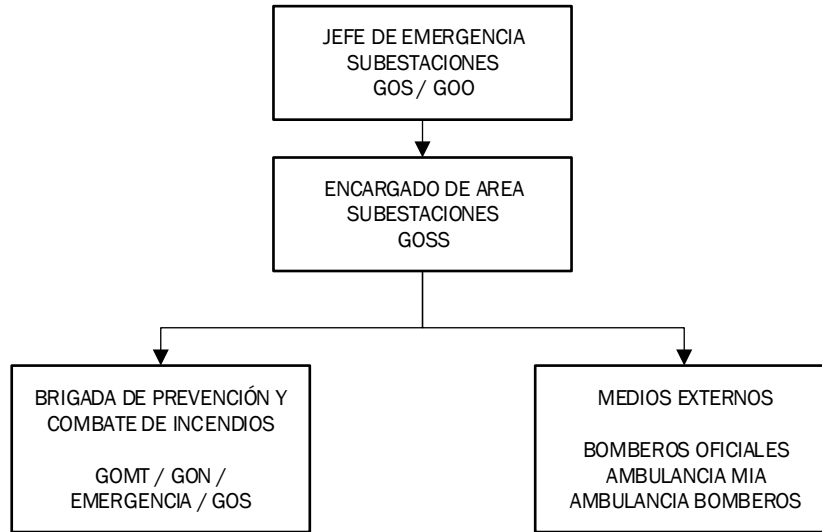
JEFE DE EMERGENCIA
SUBESTACIONES
GOS / GOO

ENCARGADO DE AREA
SUBESTACIONES
GOSS

BRIGADA DE PREVENCIÓN Y COMBATE DE INCENDIOS

GOMT / GON / EMERGENCIA / GOS

MEDIOS EXTERNOS

BOMBEROS OFICIALES
AMBULANCIA MIA
AMBULANCIA BOMBEROS